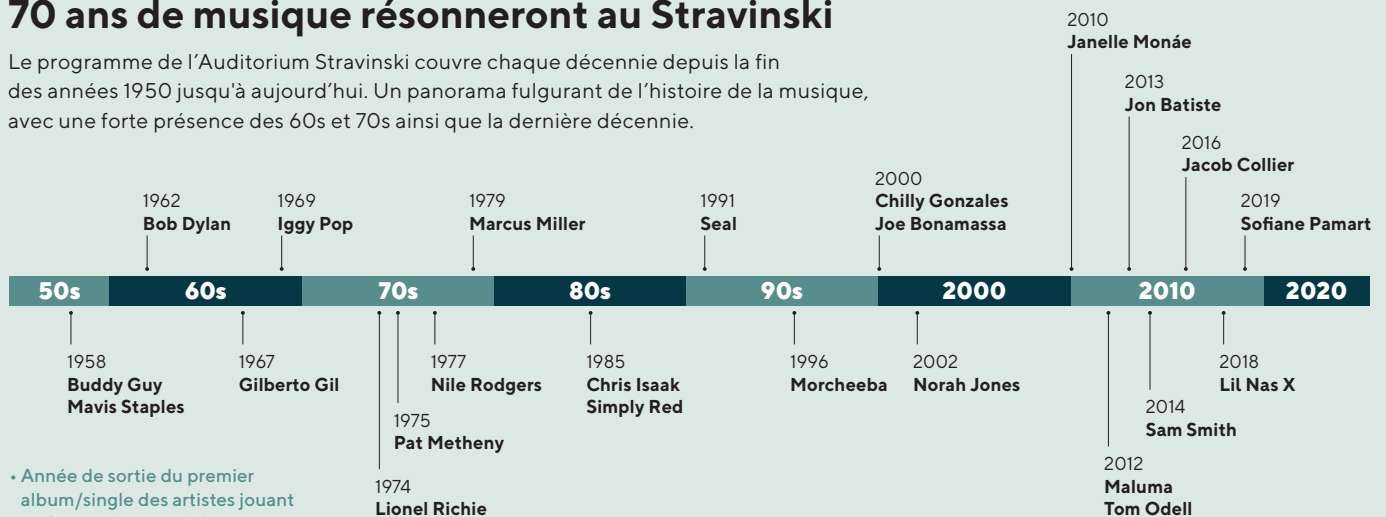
70 ans de musique résonneront au Stravinski

Le programme de l’Auditorium Stravinski couvre chaque décennie depuis la fin des années 1950 jusqu'à aujourd’hui. Un panorama fulgurant de l’histoire de la musique, avec une forte présence des 60s et 70s ainsi que la dernière décennie.

2010
Janelle Monáe

2013
Jon Batiste

2016
Jacob Collier

2019
Sofiane Pamart

1962
Bob Dylan

1969
Iggy Pop

1979
Marcus Miller

1991
Seal

2000
Chilly Gonzales
Joe Bonamassa

50s 60s 70s 80s 90s 2000 2010 2020

1958
Buddy Guy
Mavis Staples

1967
Gilberto Gil

1977
Nile Rodgers

1975
Pat Metheny

1974
Lionel Richie

1985
Chris Isaak
Simply Red

1996
Morcheeba

2002
Norah Jones

2012
Maluma
Tom Odell

2014
Sam Smith

2018
Lil Nas X

• Année de sortie du premier album/single des artistes jouant